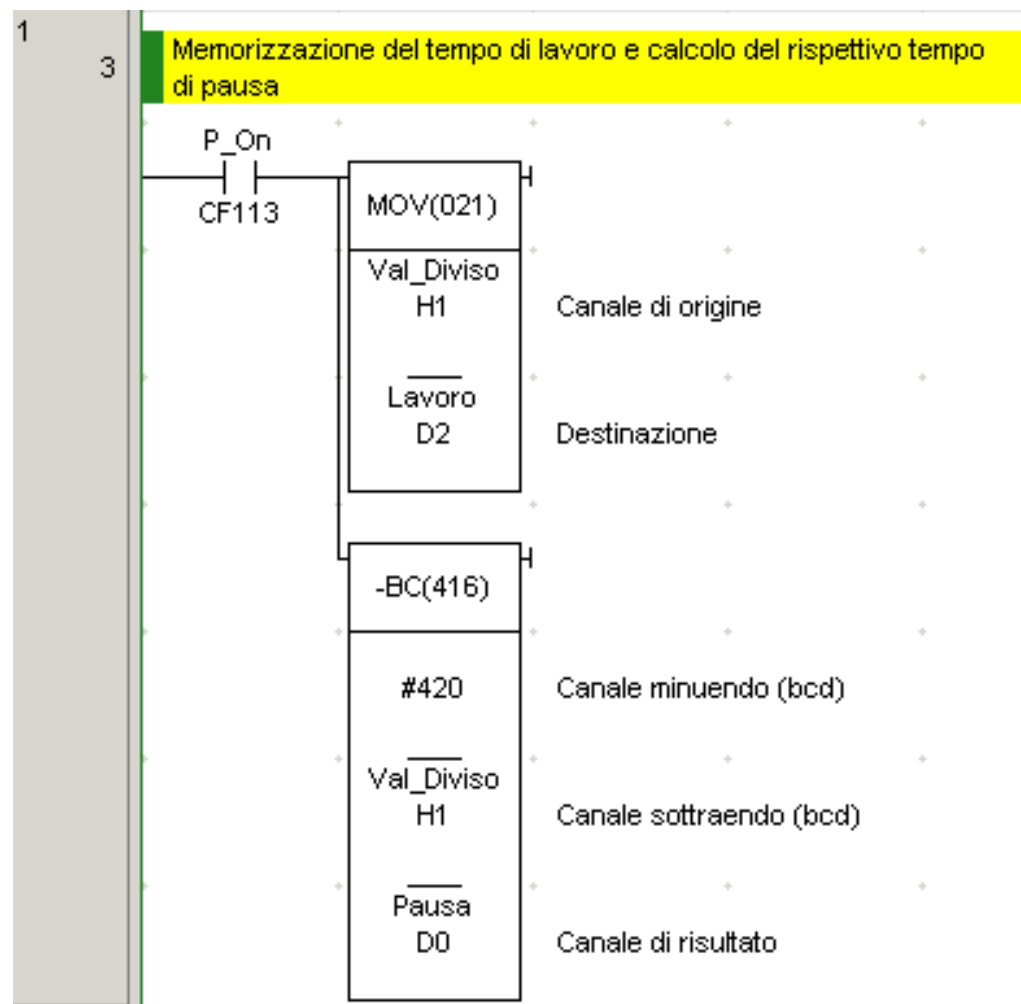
1
3

Memorizzazione del tempo di lavoro e calcolo del rispettivo tempo di pausa

P_On
CF113

MOV(021)

Val_Diviso
H1

Canale di origine

Lavoro
D2

Destinazione

-BC(416)

#420

Canale minuendo (bcd)

Val_Diviso
H1

Canale sottraendo (bcd)

Pausa
D0

Canale di risultato